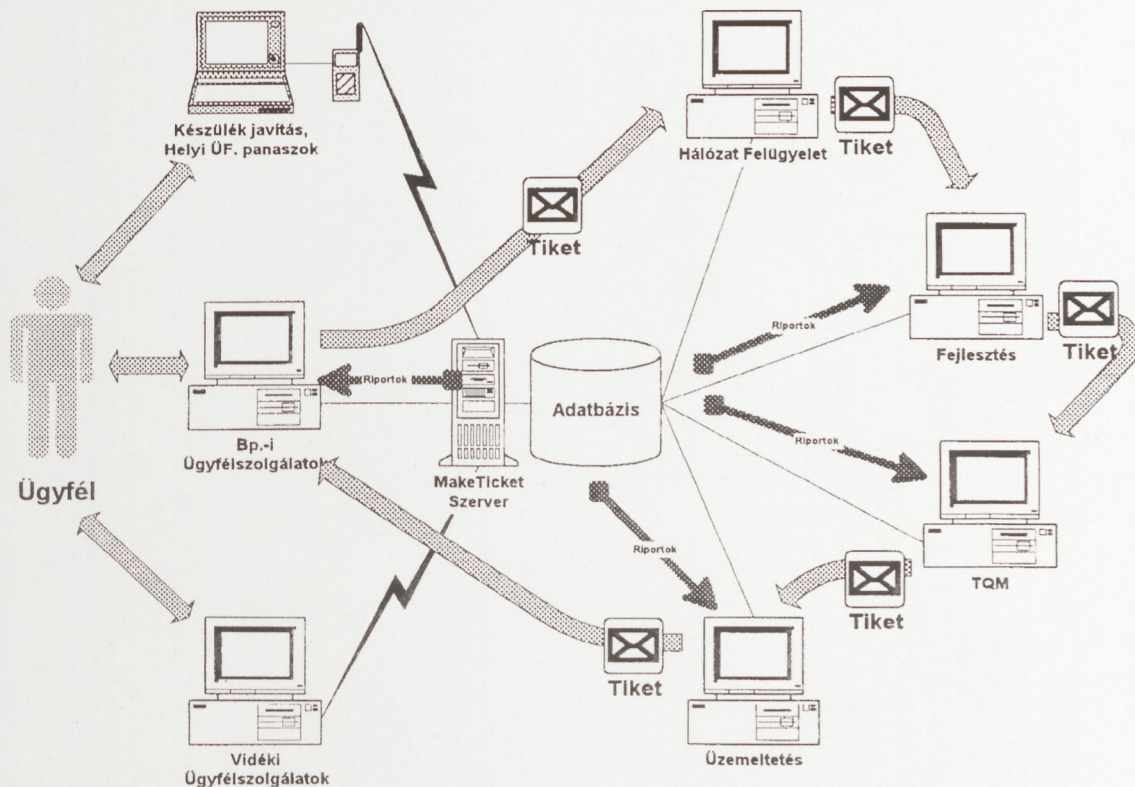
Készülék javítás, Helyi ÜF. panaszok

Hálózat Felügyelet

Tiket

Tiket

Riportok

Fejlesztés

Tiket

Ügyfél

Riportok

Adatbázis

Riportok

Bp.-i Ügyfélszolgálatok

MakeTicket Szerver

Riportok

TQM

Tiket

Tiket

Vidéki Ügyfélszolgálatok

Üzemeltetés